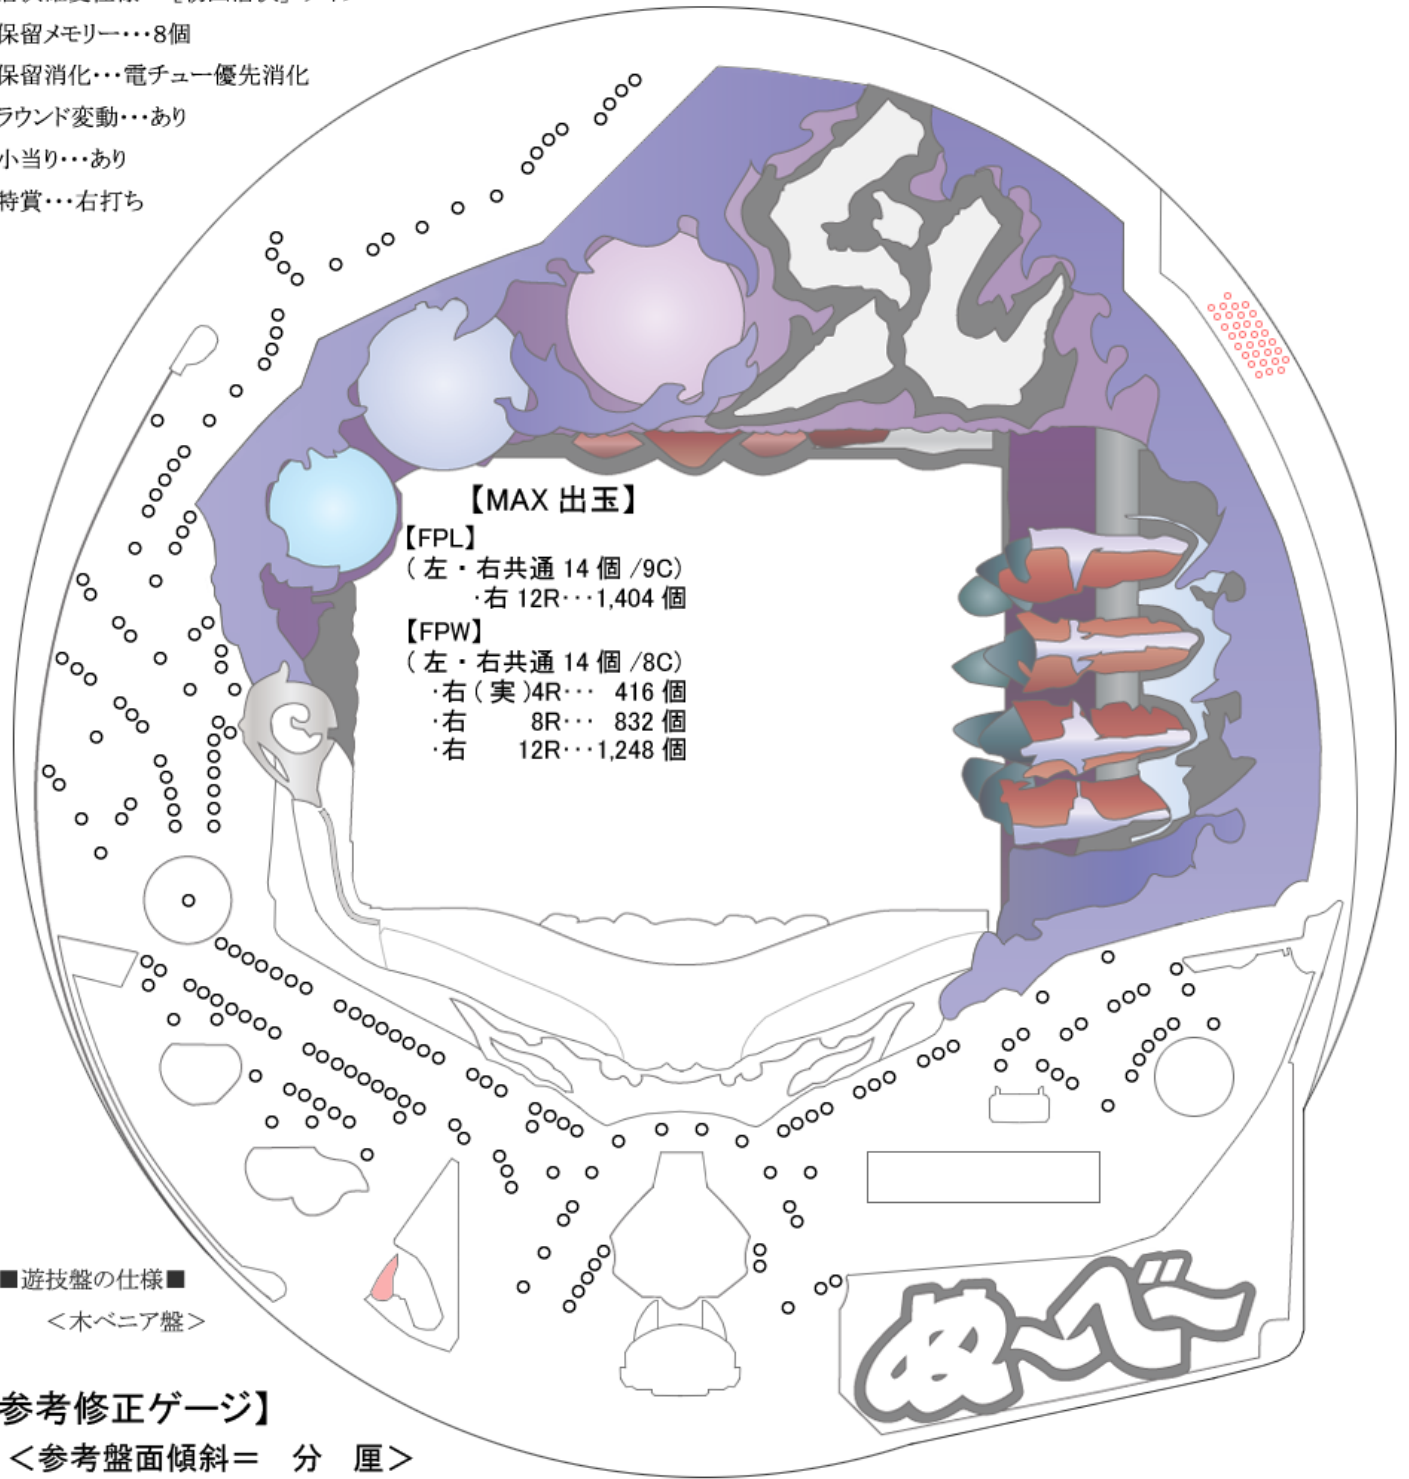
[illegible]
保留メモリー・・・8個
保留消化・・・電チュー優先消化
ラウンド変動・・・あり
小当り・・・あり
特賞・・・右打ち

【MAX 出玉】
【FPL】
(左・右共通 14 個 /9C)
·右 12R···1,404 個
【FPW】
(左・右共通 14 個 /8C)
·右(実)4R··· 416 個
·右 8R··· 832 個
·右 12R···1,248 個

■遊技盤の仕様■
<木ベニア盤>

参考修正ゲージ】
<参考盤面傾斜＝ 分 厘>